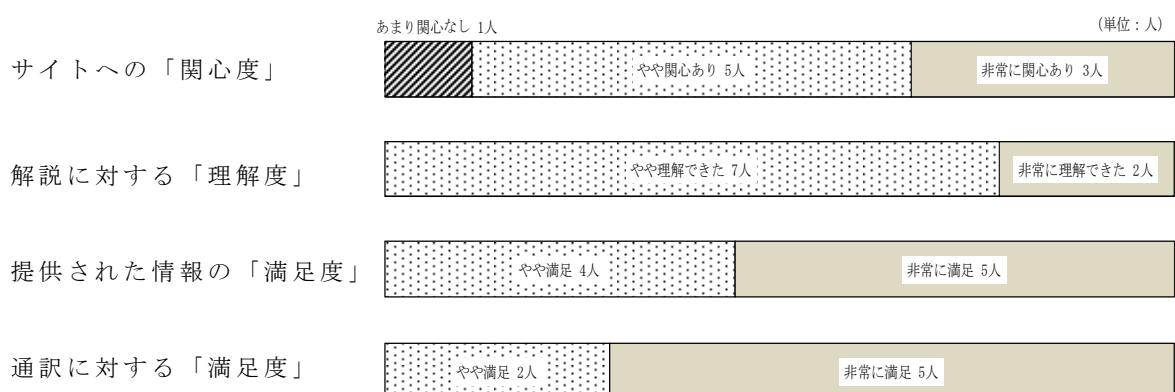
あまり関心なし 1人

(単位：人)

サイトへの「関心度」

やや関心あり 5人

非常に関心あり 3人

解説に対する「理解度」

やや理解できた 7人

非常に理解できた 2人

提供された情報の「満足度」

やや満足 4人

非常に満足 5人

通訳に対する「満足度」

やや満足 2人

非常に満足 5人